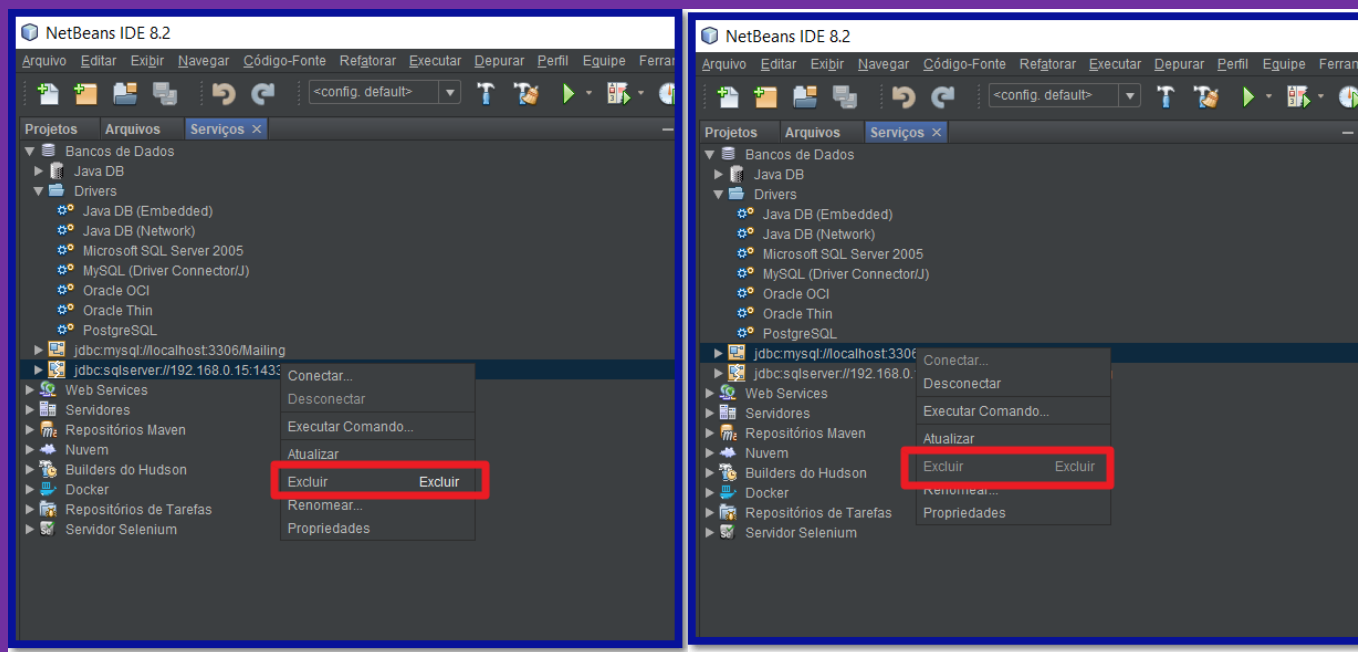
NetBeans IDE 8.2

Arquivo Editar Exibir Navegar Código-Fonte Refatorar Executar Depurar Perfil Equipe Ferran

<config. default>

Projetos Arquivos Serviços

Bancos de Dados
Java DB
Drivers
Java DB (Embedded)
Java DB (Network)
Microsoft SQL Server 2005
MySQL (Driver Connector/J)
Oracle OCI
Oracle Thin
PostgreSQL
jdbc:mysql://localhost:3306/Mailing
jdbc:sqlserver://192.168.0.15:1433
Web Services
Servidores
Repositórios Maven
Nuvem
Builders do Hudson
Docker
Repositórios de Tarefas
Servidor Selenium

Conectar...
Desconectar
Executar Comando...
Atualizar
Excluir Excluir
Renomear...
Propriedades

NetBeans IDE 8.2

Arquivo Editar Exibir Navegar Código-Fonte Refatorar Executar Depurar Perfil Equipe Ferran

<config. default>

Projetos Arquivos Serviços

Bancos de Dados
Java DB
Drivers
Java DB (Embedded)
Java DB (Network)
Microsoft SQL Server 2005
MySQL (Driver Connector/J)
Oracle OCI
Oracle Thin
PostgreSQL
jdbc:mysql://localhost:3306
jdbc:sqlserver://192.168.0.
Web Services
Servidores
Repositórios Maven
Nuvem
Builders do Hudson
Docker
Repositórios de Tarefas
Servidor Selenium

Conectar...
Desconectar
Executar Comando...
Atualizar
Excluir Excluir
Renomear...
Propriedades